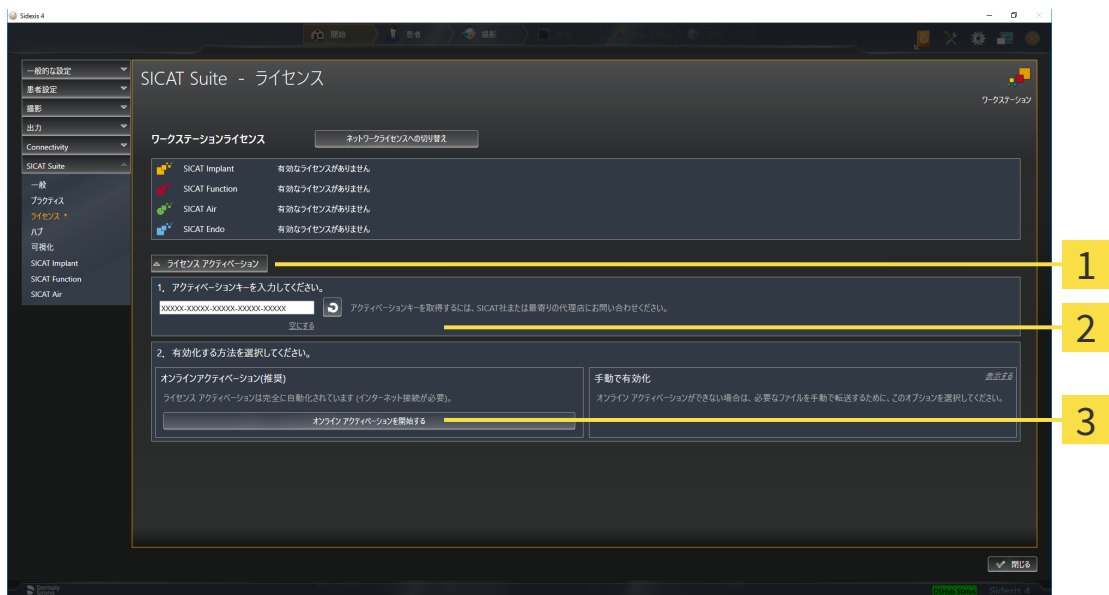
Sidexis 4

開始 患者 撮影

一般的な設定
患者設定
撮影
出力
Connectivity
SICAT Suite
一般
プラクティス
ライセンス *
ハブ
可視化
SICAT Implant
SICAT Function
SICAT Air

SICAT Suite - ライセンス

ワークステーション

ワークステーションライセンス

ネットワークライセンスへの切り替え

SICAT Implant 有効なライセンスがありません
SICAT Function 有効なライセンスがありません
SICAT Air 有効なライセンスがありません
SICAT Endo 有効なライセンスがありません

ライセンス アクティベーション

1. アクティベーションキーを入力してください。

XXXXX-XXXXX-XXXXX-XXXXX-XXXXX

アクティベーションキーを取得するには、SICAT社または最寄りの代理店にお問い合わせください。

空にする

2. 有効化する方法を選択してください。

オンラインアクティベーション(推奨)

ライセンス アクティベーションは完全に自動化されています (インターネット接続が必要)。

オンライン アクティベーションを開始する

手動で有効化

表示する

オンライン アクティベーションができない場合は、必要なファイルを手動で転送するために、このオプションを選択してください。

閉じる

Dentsply Sirona

Sidexis 4

1
2
3